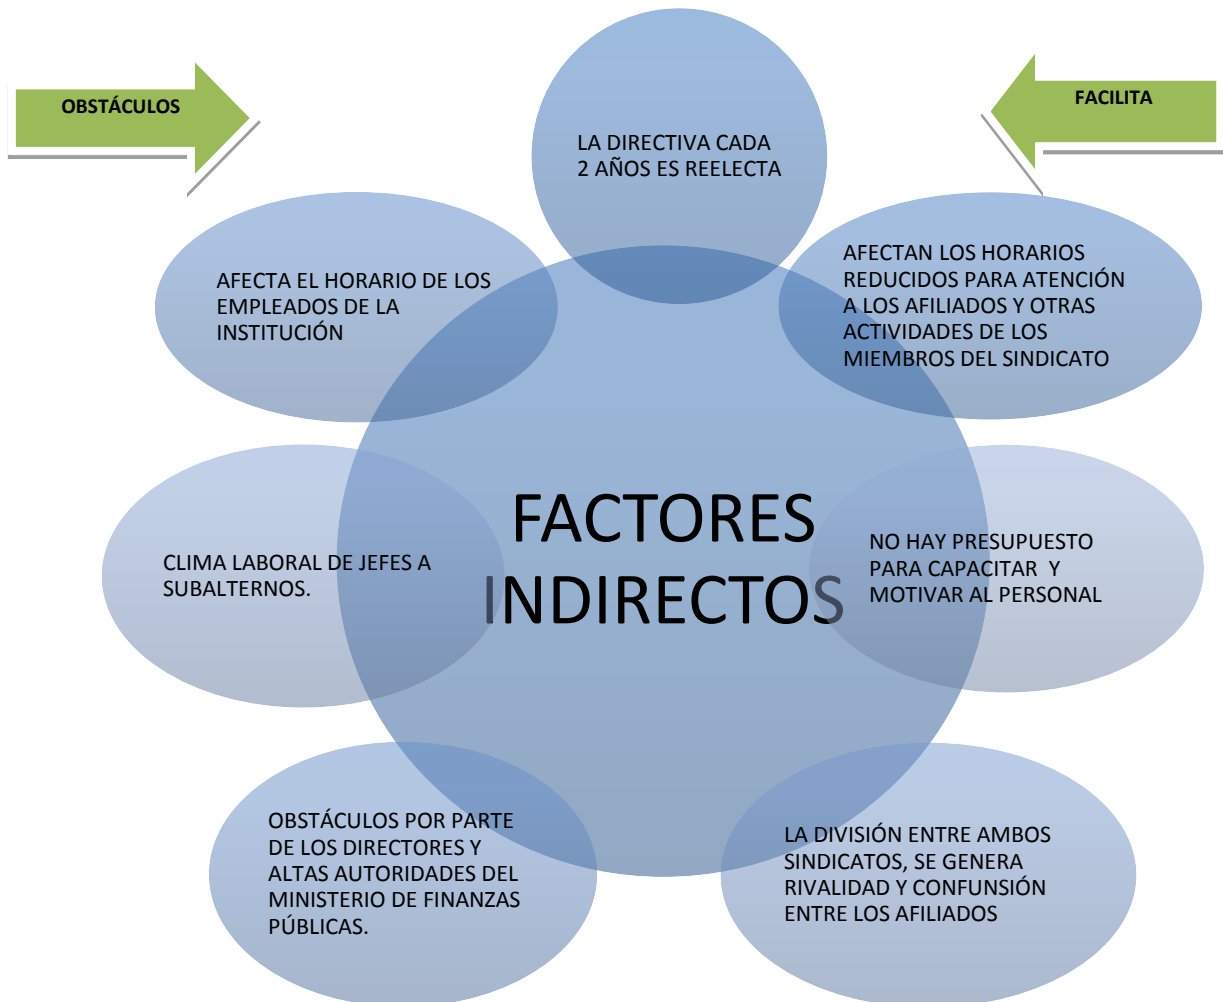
OBSTÁCULOS

FACILITA

LA DIRECTIVA CADA 2 AÑOS ES REELECTA

AFECTA EL HORARIO DE LOS EMPLEADOS DE LA INSTITUCIÓN

AFECTAN LOS HORARIOS REDUCIDOS PARA ATENCIÓN A LOS AFILIADOS Y OTRAS ACTIVIDADES DE LOS MIEMBROS DEL SINDICATO

FACTORES INDIRECTOS

CLIMA LABORAL DE JEFES A SUBALTERNOS.

NO HAY PRESUPUESTO PARA CAPACITAR Y MOTIVAR AL PERSONAL

OBSTÁCULOS POR PARTE DE LOS DIRECTORES Y ALTAS AUTORIDADES DEL MINISTERIO DE FINANZAS PÚBLICAS.

LA DIVISIÓN ENTRE AMBOS SINDICATOS, SE GENERA RIVALIDAD Y CONFUNSIÓN ENTRE LOS AFILIADOS